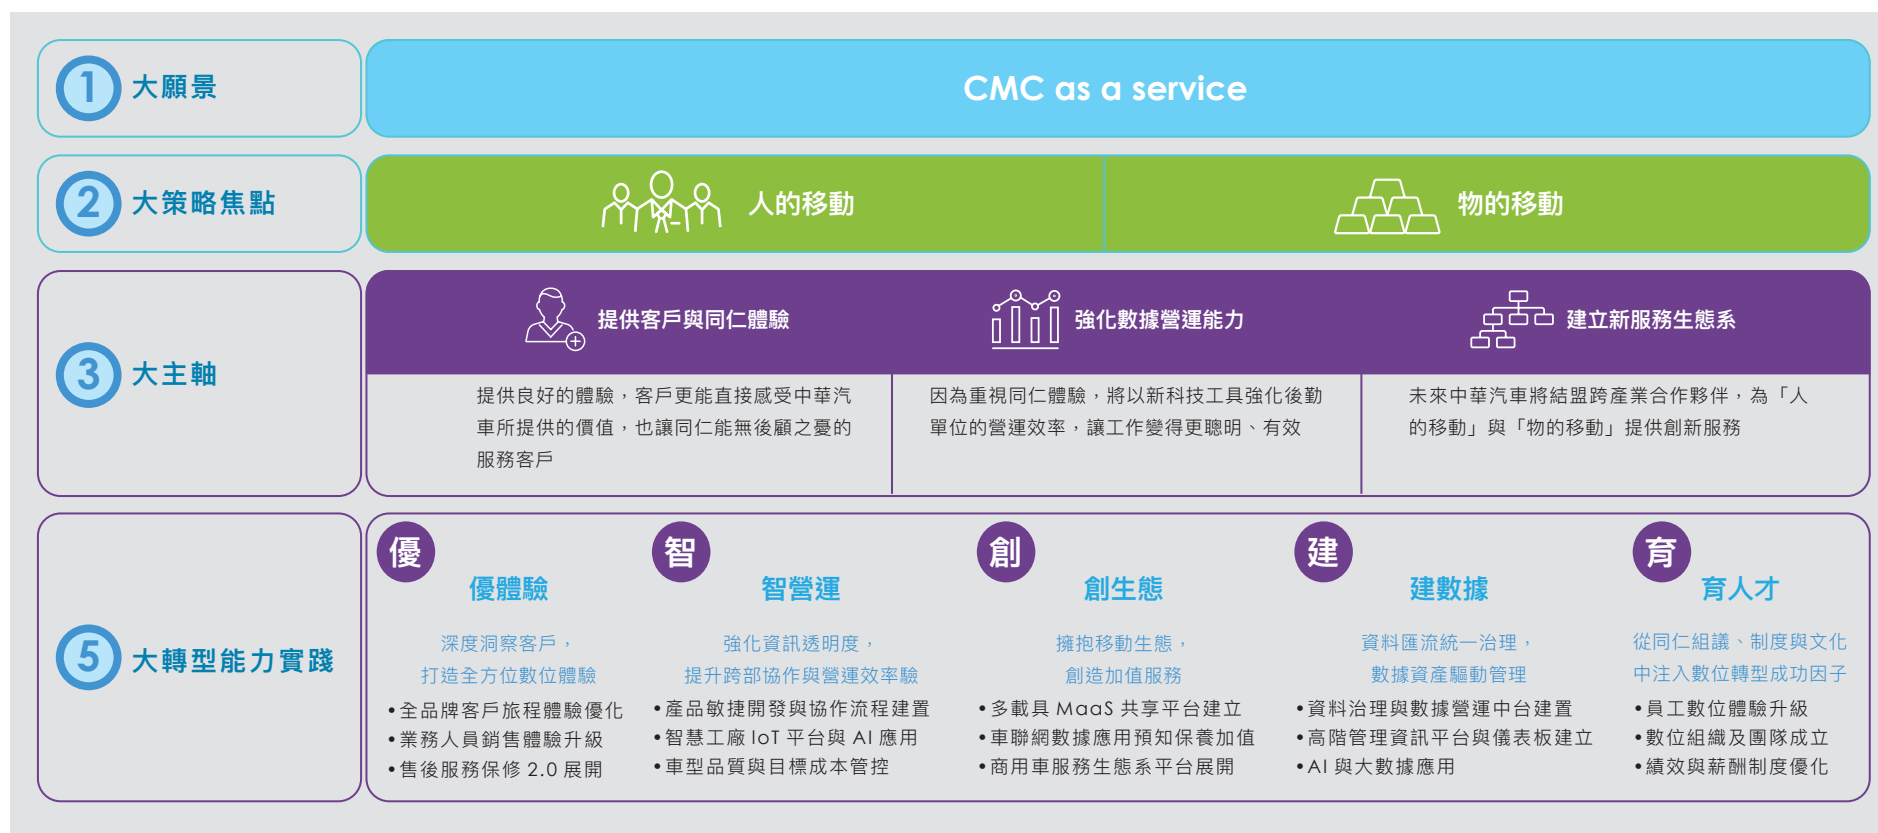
1 大願景

CMC as a service

2 大策略焦點

人的移動

物的移動

3 大主軸

提供客戶與同仁體驗

強化數據營運能力

建立新服務生態系

提供良好的體驗，客戶更能直接感受中華汽車所提供的價值，也讓同仁能無後顧之憂的服務客戶

因為重視同仁體驗，將以新科技工具強化後勤單位的營運效率，讓工作變得更聰明、有效

未來中華汽車將結盟跨產業合作夥伴，為「人的移動」與「物的移動」提供創新服務

5 大轉型能力實踐

優 優體驗

深度洞察客戶，打造全方位數位體驗

• 全品牌客戶旅程體驗優化
• 業務人員銷售體驗升級
• 售後服務保修 2.0 展開

智 智營運

強化資訊透明度，提升跨部協作與營運效率驗

• 產品敏捷開發與協作流程建置
• 智慧工廠 IoT 平台與 AI 應用
• 車型品質與目標成本管控

創 創生態

擁抱移動生態，創造加值服務

• 多載具 MaaS 共享平台建立
• 車聯網數據應用預知保養加值
• 商用車服務生態系平台展開

建 建數據

資料匯流統一治理，數據資產驅動管理

• 資料治理與數據營運中台建置
• 高階管理資訊平台與儀表板建立
• AI 與大數據應用

育 育人才

從同仁組識、制度與文化中注入數位轉型成功因子

• 員工數位體驗升級
• 數位組織及團隊成立
• 績效與薪酬制度優化